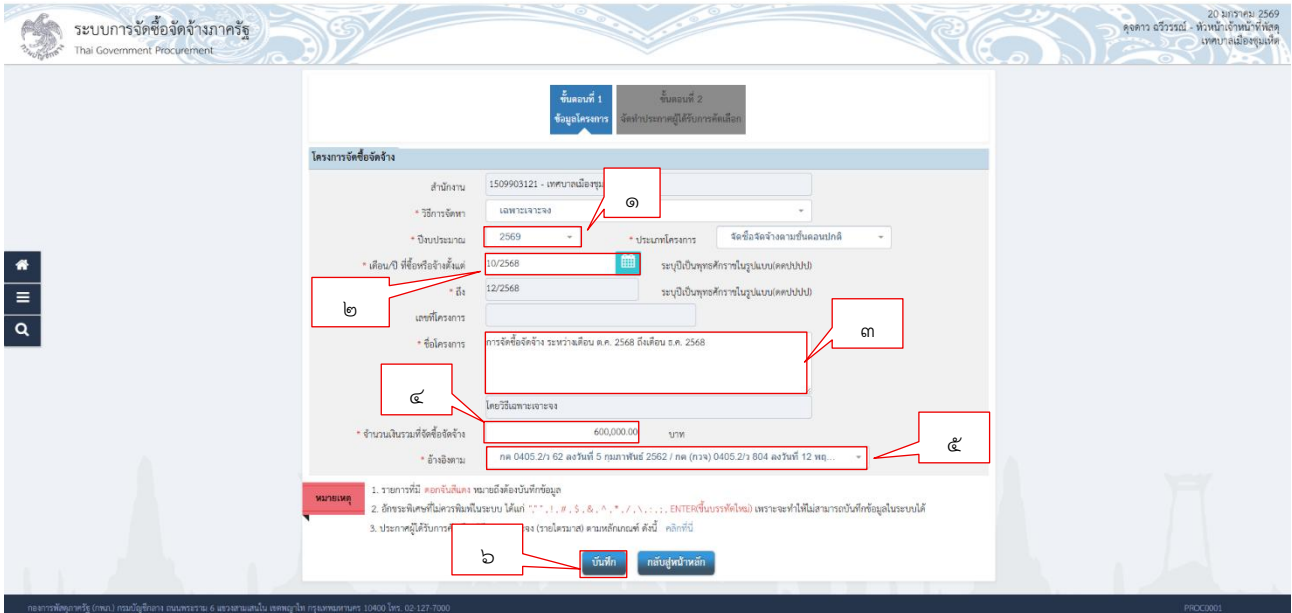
ระบบการจัดซื้อจัดจ้างภาครัฐ
Thai Government Procurement

20 มกราคม 2569
ดุจดาว ฉวีวรรณ - หัวหน้าเจ้าหน้าที่พัสดุ
เทศบาลเมืองชุมแพ

ขั้นตอนที่ 1
ข้อมูลโครงการ

ขั้นตอนที่ 2
จัดทำประกาศผู้ได้รับการคัดเลือก

โครงการจัดซื้อจัดจ้าง

สำนักงาน 1509903121 - เทศบาลเมืองชุม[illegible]

* วิธีการจัดหา เฉพาะเจาะจง

๑

* ปีงบประมาณ 2569

* ประเภทโครงการ จัดซื้อจัดจ้างตามขั้นตอนปกติ

* เดือน/ปี ที่ซื้อหรือจ้างตั้งแต่ 10/2568

ระบุปีเป็นพุทธศักราชในรูปแบบ(ดดปปปป)

* ถึง 12/2568

ระบุปีเป็นพุทธศักราชในรูปแบบ(ดดปปปป)

๒

เลขที่โครงการ

๓

* ชื่อโครงการ การจัดซื้อจัดจ้าง ระหว่างเดือน ต.ค. 2568 ถึงเดือน ธ.ค. 2568

๔

โดยวิธีเฉพาะเจาะจง

* จำนวนเงินรวมที่จัดซื้อจัดจ้าง 600,000.00 บาท

* อ้างอิงตาม กค 0405.2/ว 62 ลงวันที่ 5 กุมภาพันธ์ 2562 / กค (กวจ) 0405.2/ว 804 ลงวันที่ 12 พฤ...

๕

หมายเหตุ

1. รายการที่มี ดอกจันสีแดง หมายถึงต้องบันทึกข้อมูล

2. อักขระพิเศษที่ไม่ควรพิมพ์ในระบบ ได้แก่ "," " , ! , # , $ , & , ^ , * , / , \ , ; , : , ENTER(ขึ้นบรรทัดใหม่) เพราะจะทำให้ไม่สามารถบันทึกข้อมูลในระบบได้

3. ประกาศผู้ได้รับการค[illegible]จง (รายไตรมาส) ตามหลักเกณฑ์ ดังนี้ คลิกที่นี่

๖

บันทึก

กลับสู่หน้าหลัก

กองการพัสดุภาครัฐ (กพภ.) กรมบัญชีกลาง ถนนพระราม 6 แขวงสามเสนใน เขตพญาไท กรุงเทพมหานคร 10400 โทร. 02-127-7000

PROC0001